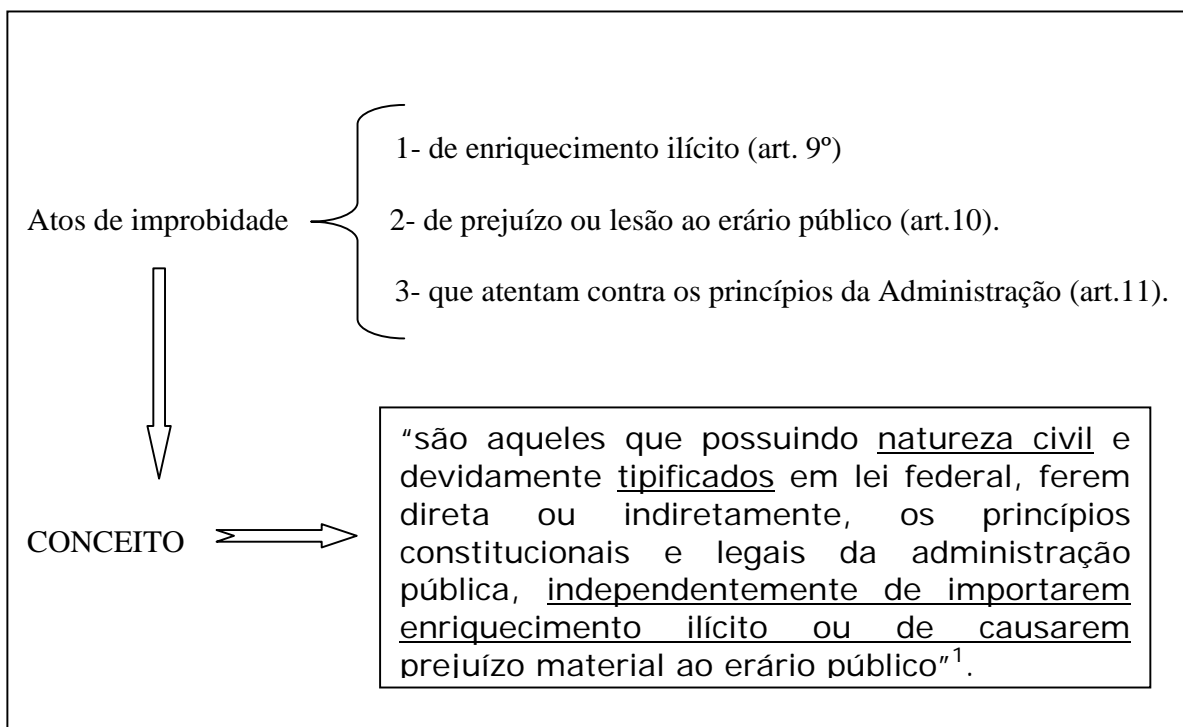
Atos de improbidade

1- de enriquecimento ilícito (art. 9º)

2- de prejuízo ou lesão ao erário público (art.10).

3- que atentam contra os princípios da Administração (art.11).

CONCEITO

"são aqueles que possuindo natureza civil e devidamente tipificados em lei federal, ferem direta ou indiretamente, os princípios constitucionais e legais da administração pública, independentemente de importarem enriquecimento ilícito ou de causarem prejuízo material ao erário público"$^1$.